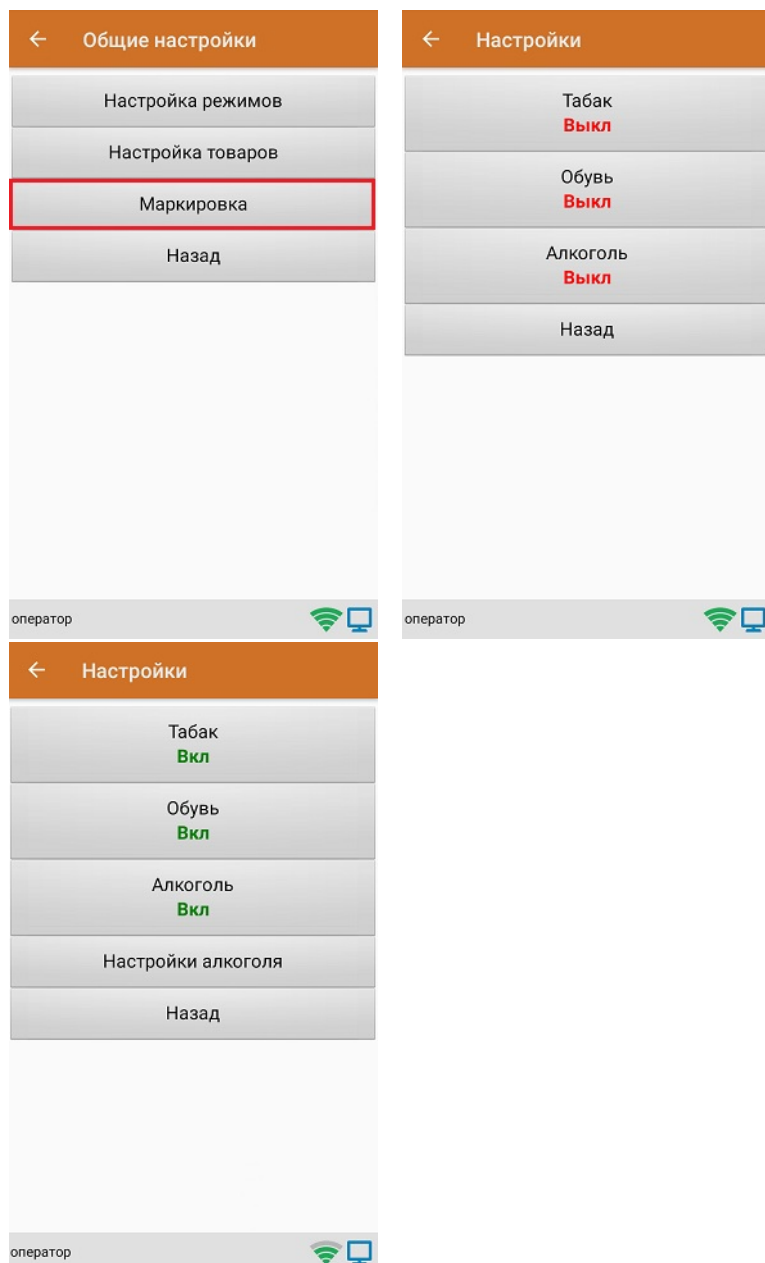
← Общие настройки

Настройка режимов

Настройка товаров

Маркировка

Назад

оператор

← Настройки

Табак
Выкл

Обувь
Выкл

Алкоголь
Выкл

Назад

оператор

← Настройки

Табак
Вкл

Обувь
Вкл

Алкоголь
Вкл

Настройки алкоголя

Назад

оператор